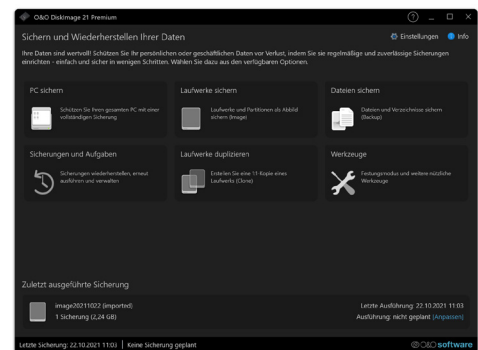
O&O DiskImage 21 Premium

? _ □ ✕

Sichern und Wiederherstellen Ihrer Daten

Einstellungen Info

Ihre Daten sind wertvoll! Schützen Sie Ihr persönlichen oder geschäftlichen Daten vor Verlust, indem Sie regelmäßige und zuverlässige Sicherungen einrichten - einfach und sicher in wenigen Schritten. Wählen Sie dazu aus den verfügbaren Optionen.

PC sichern

Schützen Sie Ihren gesamten PC mit einer vollständigen Sicherung

Laufwerke sichern

Laufwerke und Partitionen als Abbild sichern (Image)

Dateien sichern

Dateien und Verzeichnisse sichern (Backup)

Sicherungen und Aufgaben

Sicherungen wiederherstellen, erneut ausführen und verwalten

Laufwerke duplizieren

Erstellen Sie eine 1:1 Kopie eines Laufwerks (Clone)

Werkzeuge

Testungsmodus und weitere nützliche Werkzeuge

Zuletzt ausgeführte Sicherung

image20211022 (imported)
1 Sicherung (2,24 GB)

Letzte Ausführung: 22.10.2021 11:03
Ausführung: nicht geplant (Anpassen)

Letzte Sicherung: 22.10.2021 11:03 | Keine Sicherung geplant

O&O software